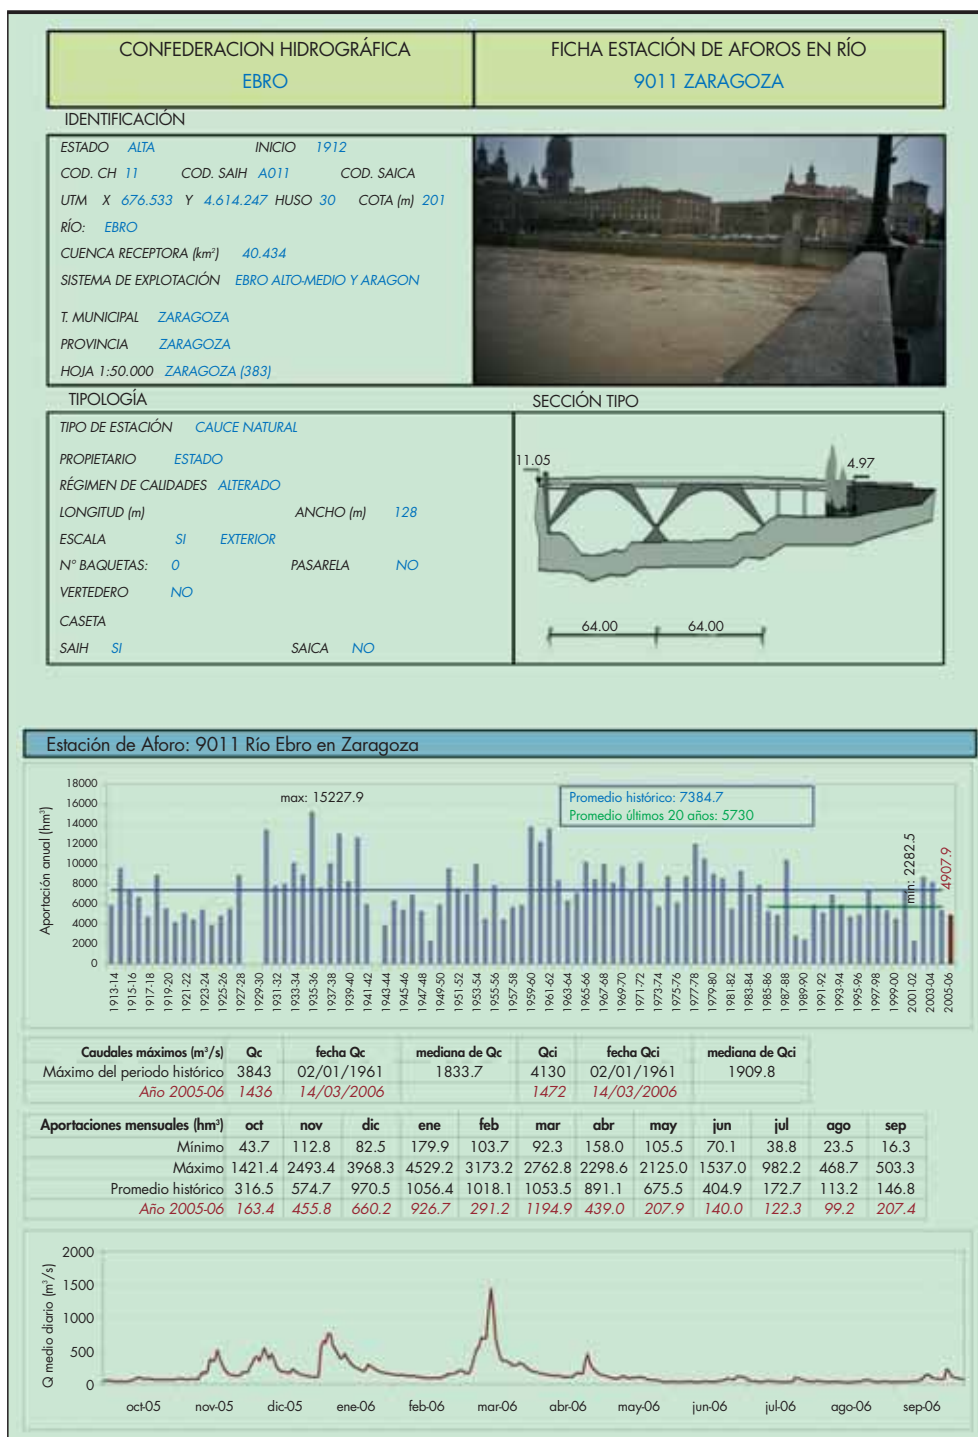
| CONFEDERACION HIDROGRÁFICA EBRO | FICHA ESTACIÓN DE AFOROS EN RÍO 9011 ZARAGOZA |
|---|---|

IDENTIFICACIÓN

ESTADO ALTA INICIO 1912

COD. CH 11 COD. SAIH A011 COD. SAICA

UTM X 676.533 Y 4.614.247 HUSO 30 COTA (m) 201

RÍO: EBRO

CUENCA RECEPTORA (km²) 40.434

SISTEMA DE EXPLOTACIÓN EBRO ALTO-MEDIO Y ARAGON

T. MUNICIPAL ZARAGOZA

PROVINCIA ZARAGOZA

HOJA 1:50.000 ZARAGOZA (383)

TIPOLOGÍA

SECCIÓN TIPO

TIPO DE ESTACIÓN CAUCE NATURAL

PROPIETARIO ESTADO

RÉGIMEN DE CALIDADES ALTERADO

LONGITUD (m) ANCHO (m) 128

ESCALA SI EXTERIOR

Nº BAQUETAS: 0 PASARELA NO

VERTEDERO NO

CASETA

SAIH SI SAICA NO

11.05 4.97 64.00 64.00

Estación de Aforo: 9011 Río Ebro en Zaragoza

Aportación anual (hm³)

18000 16000 14000 12000 10000 8000 6000 4000 2000 0

max: 15227.9

Promedio histórico: 7384.7
Promedio últimos 20 años: 5730

min: 2282.5

4907.9

1913-14 1915-16 1917-18 1919-20 1921-22 1923-24 1925-26 1927-28 1929-30 1931-32 1933-34 1935-36 1937-38 1939-40 1941-42 1943-44 1945-46 1947-48 1949-50 1951-52 1953-54 1955-56 1957-58 1959-60 1961-62 1963-64 1965-66 1967-68 1969-70 1971-72 1973-74 1975-76 1977-78 1979-80 1981-82 1983-84 1985-86 1987-88 1989-90 1991-92 1993-94 1995-96 1997-98 1999-00 2001-02 2003-04 2005-06

| Caudales máximos (m³/s) | Qc | fecha Qc | mediana de Qc | Qci | fecha Qci | mediana de Qci |
|---|---|---|---|---|---|---|
| Máximo del periodo histórico | 3843 | 02/01/1961 | 1833.7 | 4130 | 02/01/1961 | 1909.8 |
| Año 2005-06 | 1436 | 14/03/2006 | | 1472 | 14/03/2006 | |

| Aportaciones mensuales (hm³) | oct | nov | dic | ene | feb | mar | abr | may | jun | jul | ago | sep |
|---|---|---|---|---|---|---|---|---|---|---|---|---|
| Mínimo | 43.7 | 112.8 | 82.5 | 179.9 | 103.7 | 92.3 | 158.0 | 105.5 | 70.1 | 38.8 | 23.5 | 16.3 |
| Máximo | 1421.4 | 2493.4 | 3968.3 | 4529.2 | 3173.2 | 2762.8 | 2298.6 | 2125.0 | 1537.0 | 982.2 | 468.7 | 503.3 |
| Promedio histórico | 316.5 | 574.7 | 970.5 | 1056.4 | 1018.1 | 1053.5 | 891.1 | 675.5 | 404.9 | 172.7 | 113.2 | 146.8 |
| Año 2005-06 | 163.4 | 455.8 | 660.2 | 926.7 | 291.2 | 1194.9 | 439.0 | 207.9 | 140.0 | 122.3 | 99.2 | 207.4 |

Q medio diario (m³/s)

2000 1500 1000 500 0

oct-05 nov-05 dic-05 ene-06 feb-06 mar-06 abr-06 may-06 jun-06 jul-06 ago-06 sep-06